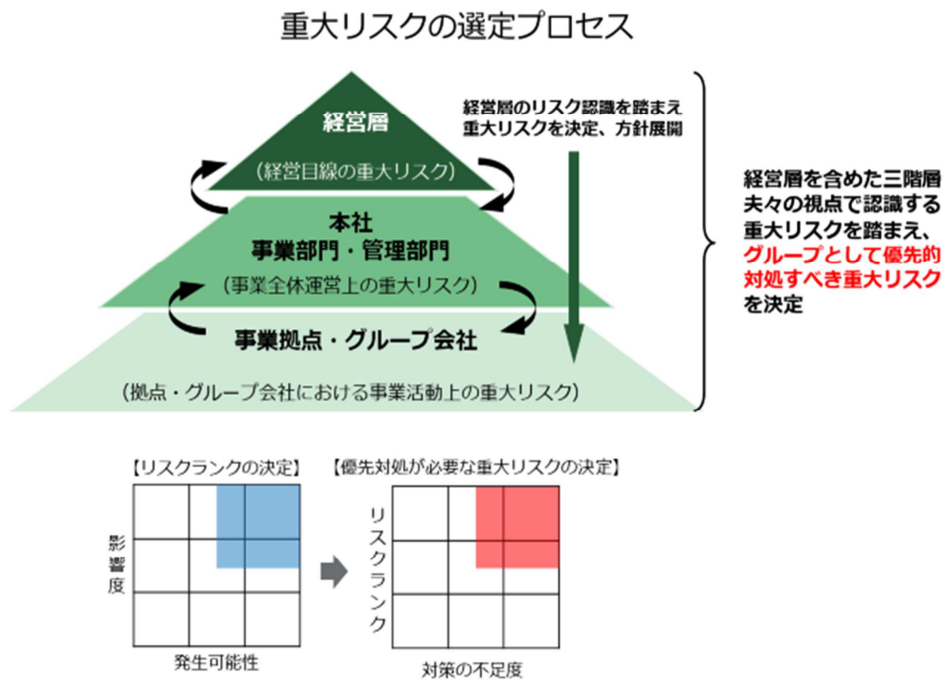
重大リスクの選定プロセス

経営層

（経営目線の重大リスク）

本社
事業部門・管理部門

（事業全体運営上の重大リスク）

事業拠点・グループ会社

（拠点・グループ会社における事業活動上の重大リスク）

経営層のリスク認識を踏まえ
重大リスクを決定、方針展開

経営層を含めた三階層
夫々の視点で認識する
重大リスクを踏まえ、
グループとして優先的
対処すべき重大リスク
を決定

【リスクランクの決定】

影響度

発生可能性

【優先対処が必要な重大リスクの決定】

リスクランク

対策の不足度